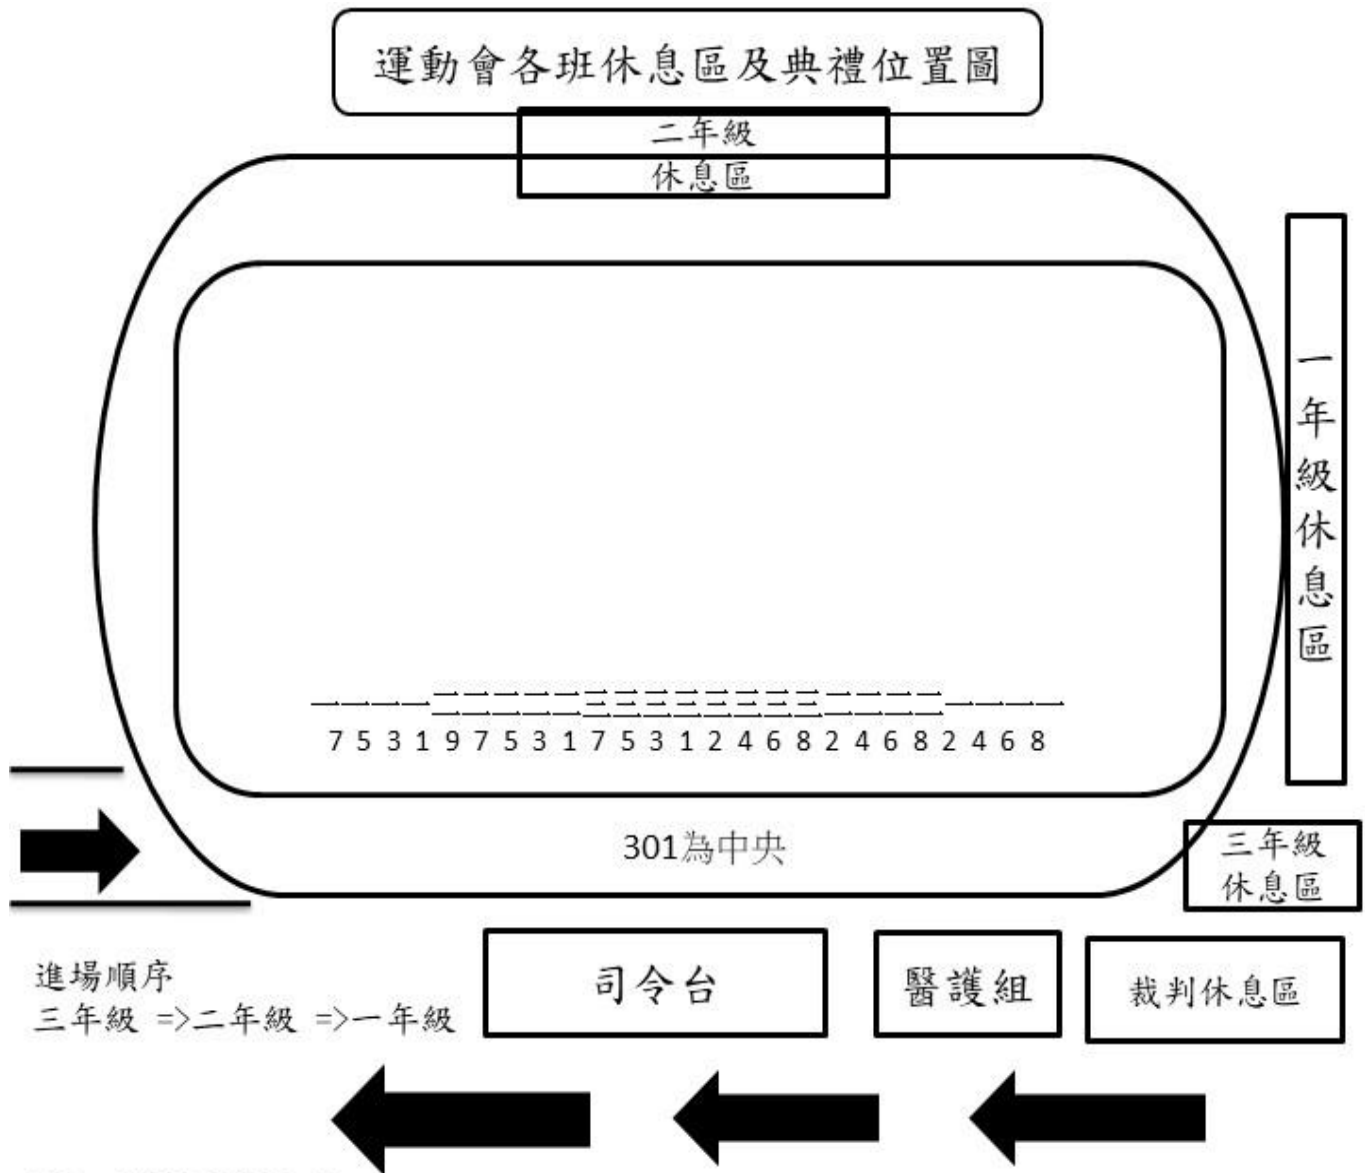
運動會各班休息區及典禮位置圖

二年級
休息區

一年級休息區

一一一一二二二二二三三三三三三三三二二二二一一一一
7 5 3 1 9 7 5 3 1 7 5 3 1 2 4 6 8 2 4 6 8 2 4 6 8

301為中央

三年級
休息區

進場順序
三年級 =>二年級 =>一年級

司令台

醫護組

裁判休息區

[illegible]